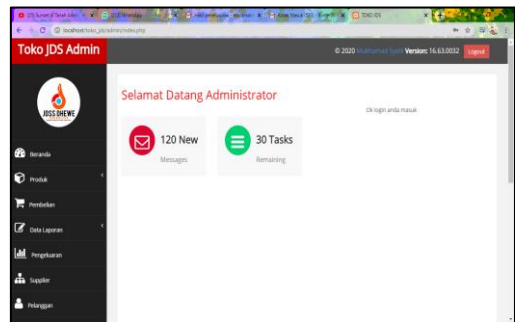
localhost/toko_jds/admin/index.php

Toko JDS Admin

© 2020 Multiutama Jasa Version: 16.63.0032 Logout

JDSS DHEWE

Beranda

Produk

Pembelian

Data Laporan

Pengeluaran

Supplier

Pelanggan

Selamat Datang Administrator

Ok login anda masuk

120 New

Messages

30 Tasks

Remaining